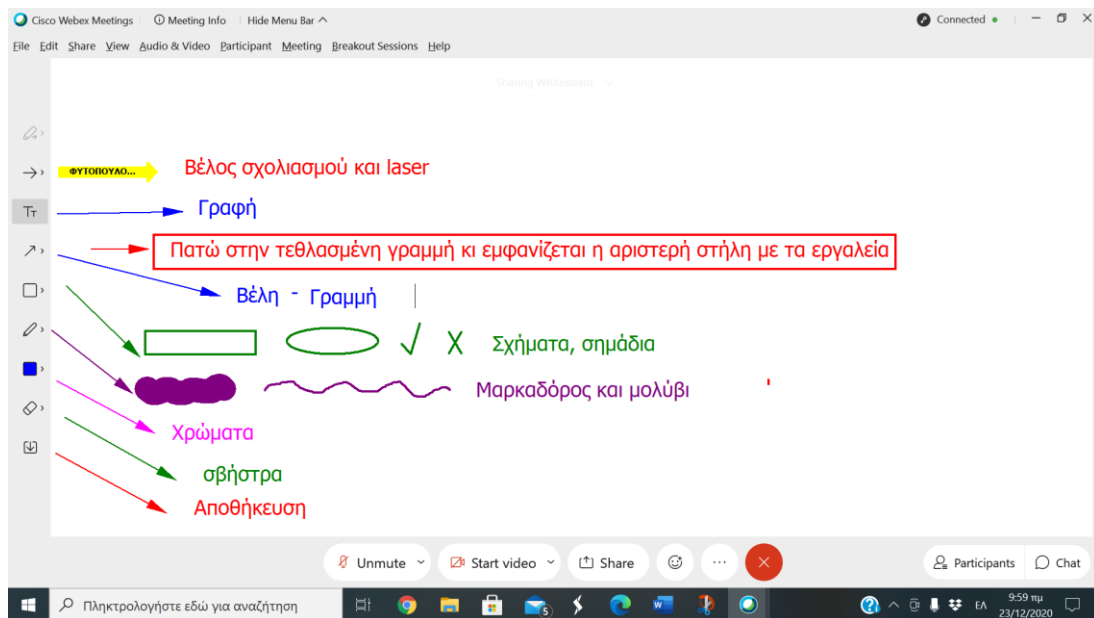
Cisco Webex Meetings | Meeting Info | Hide Menu Bar

Connected

File Edit Share View Audio & Video Participant Meeting Breakout Sessions Help

Sharing Whiteboard

ΦΥΤΟΠΟΥΛΟ...

Βέλος σχολιασμού και laser

Γραφή

Πατώ στην τεθλασμένη γραμμή κι εμφανίζεται η αριστερή στήλη με τα εργαλεία

Βέλη - Γραμμή

Σχήματα, σημάδια

Μαρκαδόρος και μολύβι

Χρώματα

σβήστρα

Αποθήκευση

Unmute

Start video

Share

Participants

Chat

Πληκτρολογήστε εδώ για αναζήτηση

ΕΛ

9:59 πμ
23/12/2020